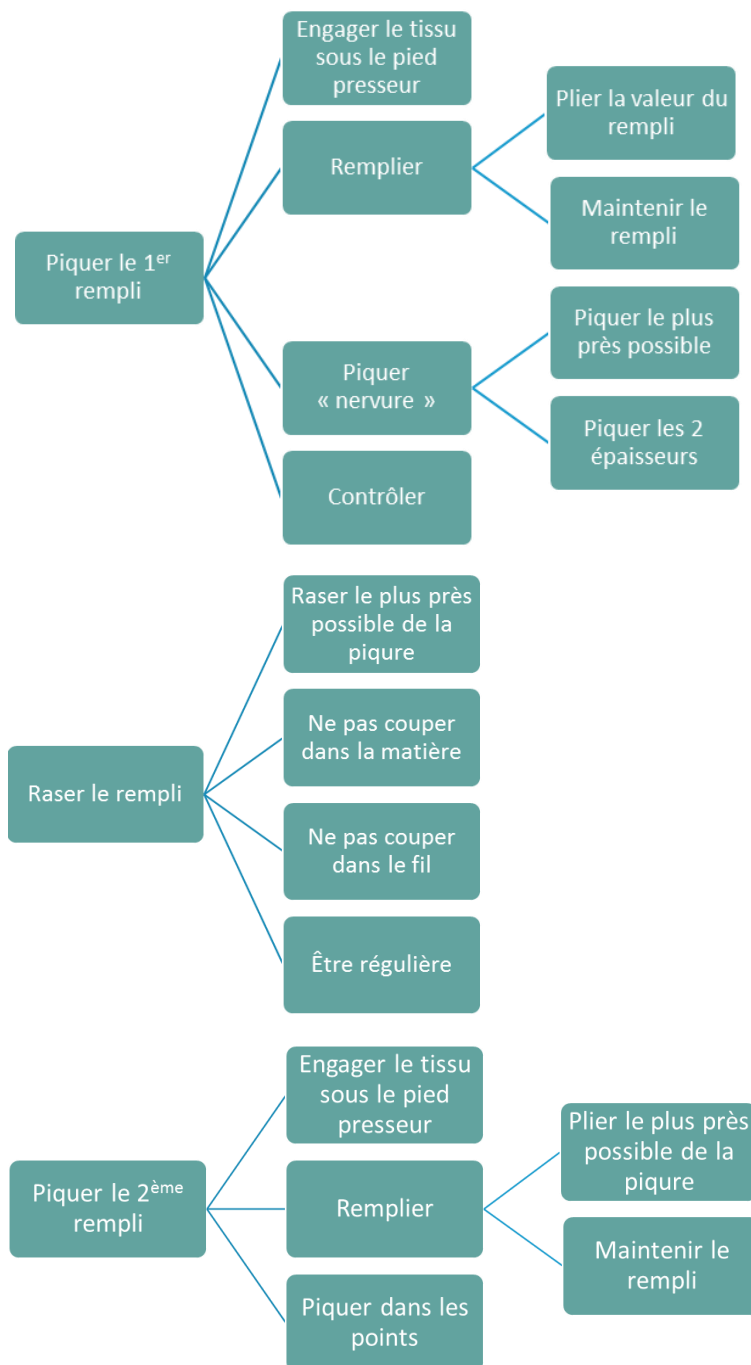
Piquer le 1$^{er}$ rempli

Engager le tissu sous le pied presseur

Remplier

Plier la valeur du rempli

Maintenir le rempli

Piquer « nervure »

Piquer le plus près possible

Piquer les 2 épaisseurs

Contrôler

Raser le rempli

Raser le plus près possible de la piqure

Ne pas couper dans la matière

Ne pas couper dans le fil

Être régulière

Piquer le 2$^{ème}$ rempli

Engager le tissu sous le pied presseur

Remplier

Plier le plus près possible de la piqure

Maintenir le rempli

Piquer dans les points